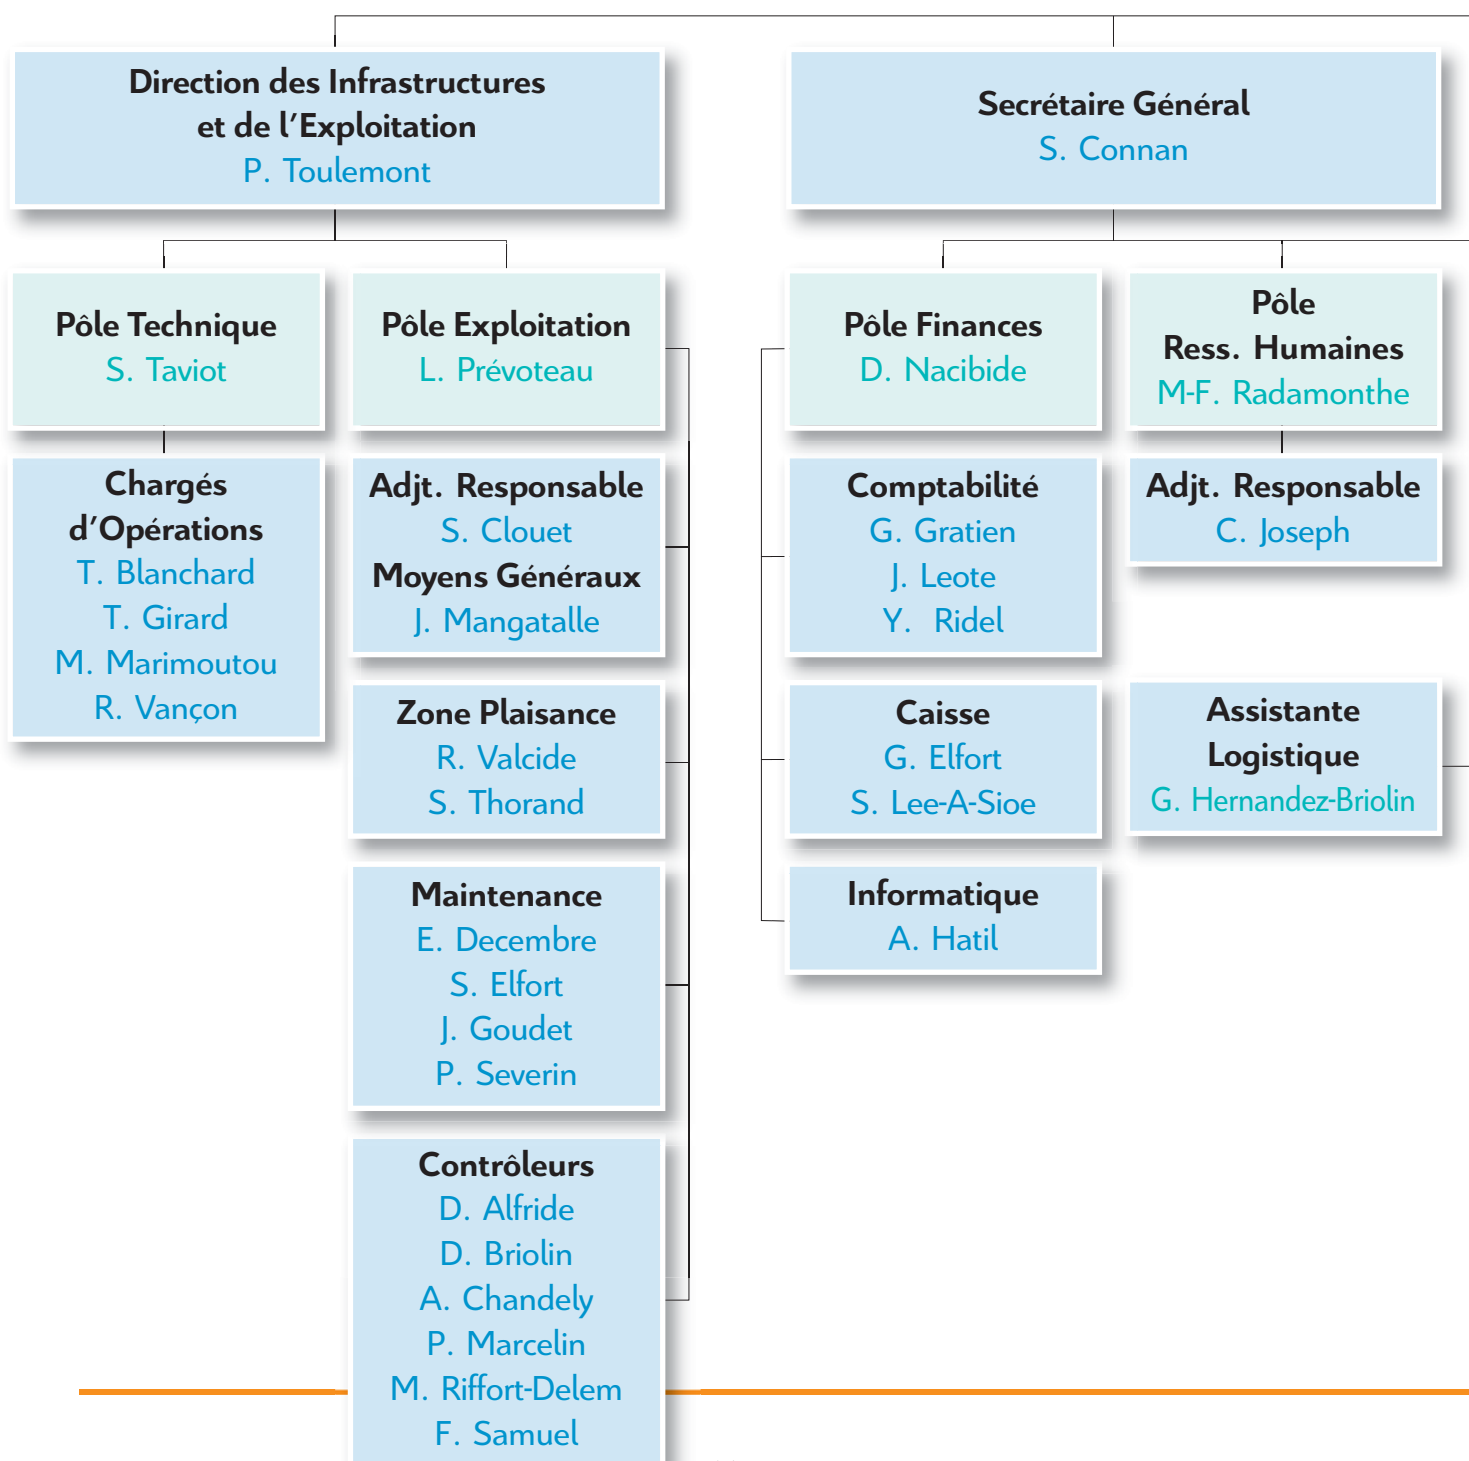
Direction des Infrastructures et de l’Exploitation
P. Toulemont

Secrétaire Général
S. Connan

Pôle Technique
S. Taviot

Pôle Exploitation
L. Prévoteau

Pôle Finances
D. Nacibide

Pôle Ress. Humaines
M-F. Radamonthe

Chargés d’Opérations
T. Blanchard
T. Girard
M. Marimoutou
R. Vançon

Adjt. Responsable
S. Clouet
Moyens Généraux
J. Mangatalle

Comptabilité
G. Gratien
J. Leote
Y. Ridel

Adjt. Responsable
C. Joseph

Zone Plaisance
R. Valcide
S. Thorand

Caisse
G. Elfort
S. Lee-A-Sioe

Assistante Logistique
G. Hernandez-Briolin

Maintenance
E. Decembre
S. Elfort
J. Goudet
P. Severin

Informatique
A. Hatil

Contrôleurs
D. Alfride
D. Briolin
A. Chandely
P. Marcelin
M. Riffort-Delem
F. Samuel